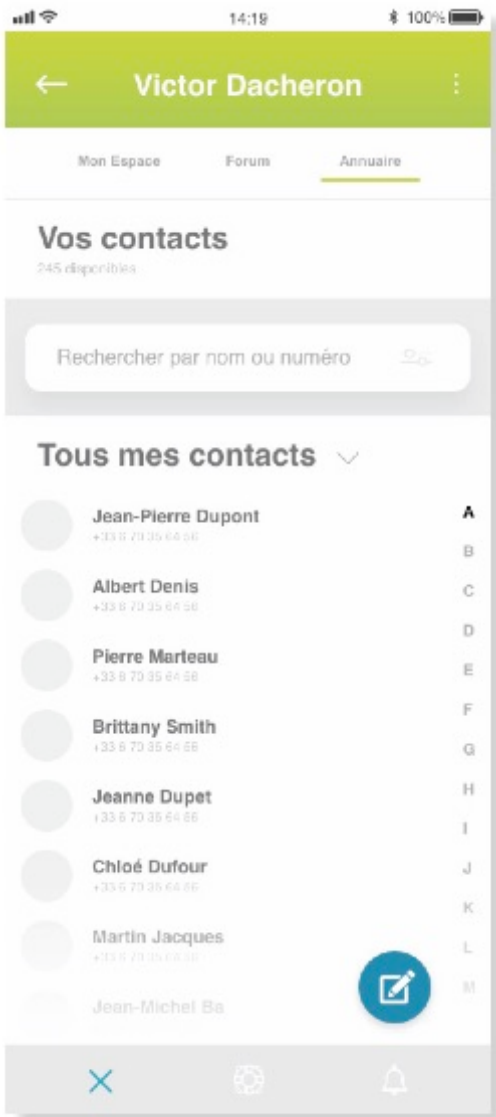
14:19

100%

Victor Dacheron

Mon Espace

Forum

Annuaire

Vos contacts

245 disponibles

Rechercher par nom ou numéro

Tous mes contacts

Jean-Pierre Dupont
+33 6 70 35 64 56

Albert Denis
+33 6 70 35 64 56

Pierre Marteau
+33 6 70 35 64 56

Brittany Smith
+33 6 70 35 64 56

Jeanne Dupet
+33 6 70 35 64 56

Chloé Dufour
+33 6 70 35 64 56

Martin Jacques
+33 6 70 35 64 56

Jean-Michel Ba

A
B
C
D
E
F
G
H
I
J
K
L
M